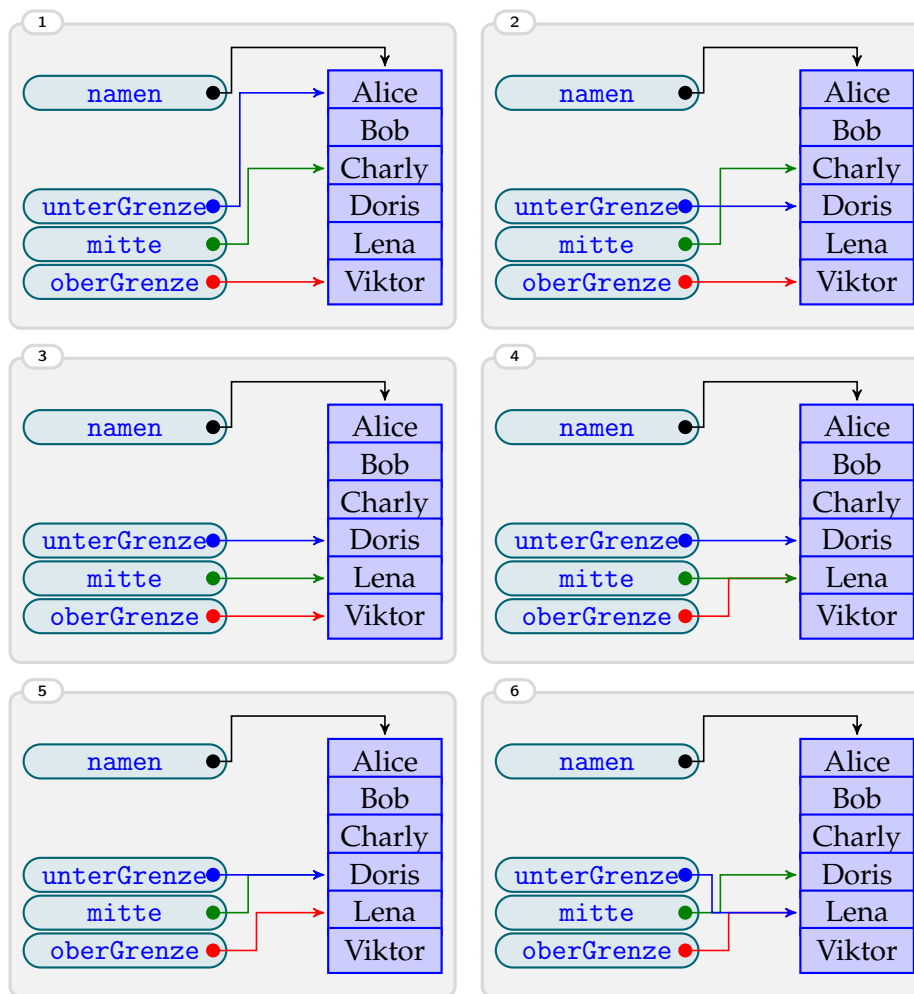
1

namen
unterGrenze
mitte
oberGrenze

| Alice |
|---|
| Bob |
| Charly |
| Doris |
| Lena |
| Viktor |

2

namen
unterGrenze
mitte
oberGrenze

| Alice |
|---|
| Bob |
| Charly |
| Doris |
| Lena |
| Viktor |

3

namen
unterGrenze
mitte
oberGrenze

| Alice |
|---|
| Bob |
| Charly |
| Doris |
| Lena |
| Viktor |

4

namen
unterGrenze
mitte
oberGrenze

| Alice |
|---|
| Bob |
| Charly |
| Doris |
| Lena |
| Viktor |

5

namen
unterGrenze
mitte
oberGrenze

| Alice |
|---|
| Bob |
| Charly |
| Doris |
| Lena |
| Viktor |

6

namen
unterGrenze
mitte
oberGrenze

| Alice |
|---|
| Bob |
| Charly |
| Doris |
| Lena |
| Viktor |